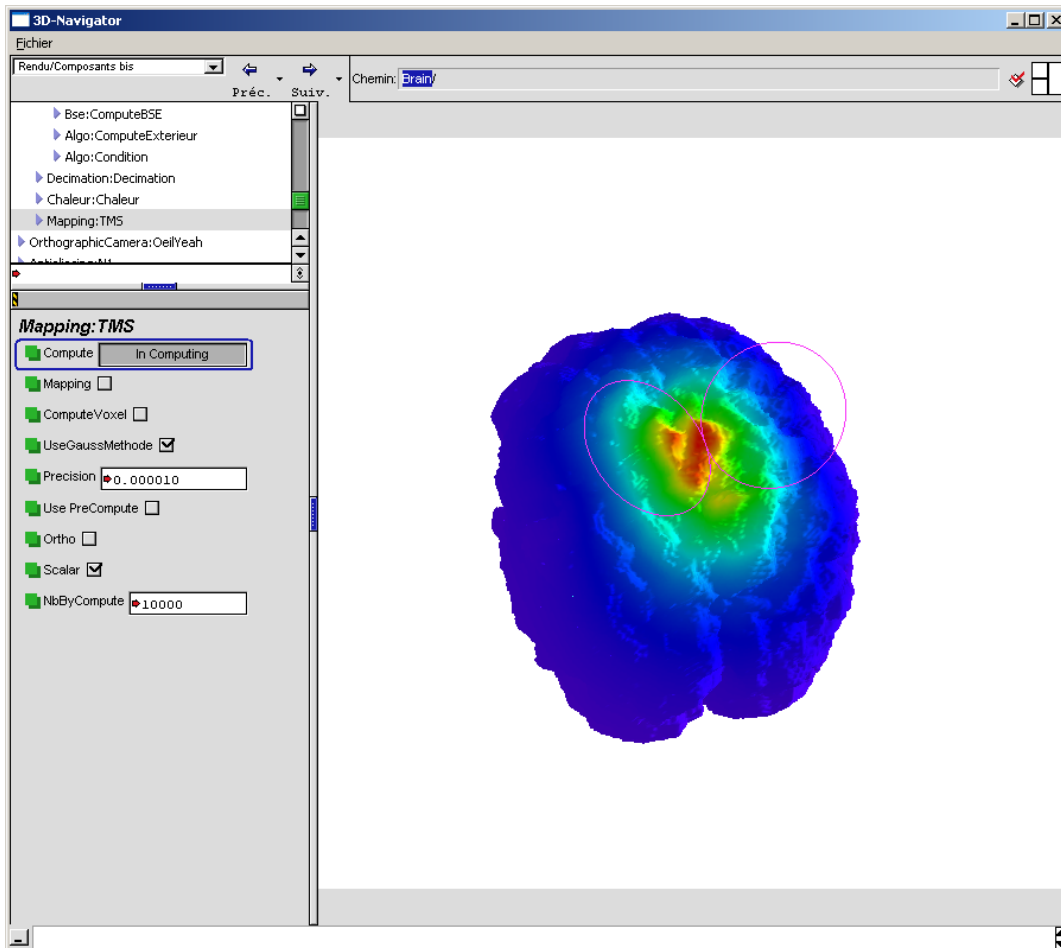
3D-Navigator

Fichier

Rendu/Composants bis

Préc. Suiv.

Chemin: Brain/

Bse:ComputeBSE
Algo:ComputeExterieur
Algo:Condition
Decimation:Decimation
Chaleur:Chaleur
Mapping:TMS
OrthographicCamera:OeilYeah
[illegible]

Mapping:TMS

Compute In Computing

Mapping

ComputeVoxel

UseGaussMethode

Precision 0.000010

Use PreCompute

Ortho

Scalar

NbByCompute 10000